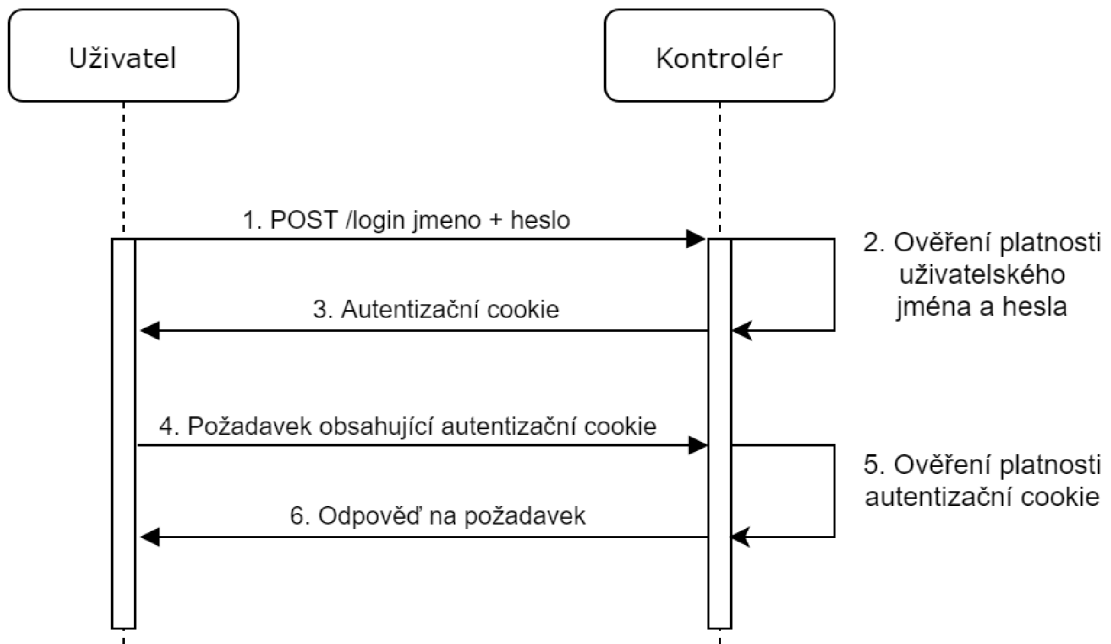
Uživatel

Kontrolér

1. POST /login jmeno + heslo

2. Ověření platnosti uživatelského jména a hesla

3. Autentizační cookie

4. Požadavek obsahující autentizační cookie

5. Ověření platnosti autentizační cookie

6. Odpověď na požadavek